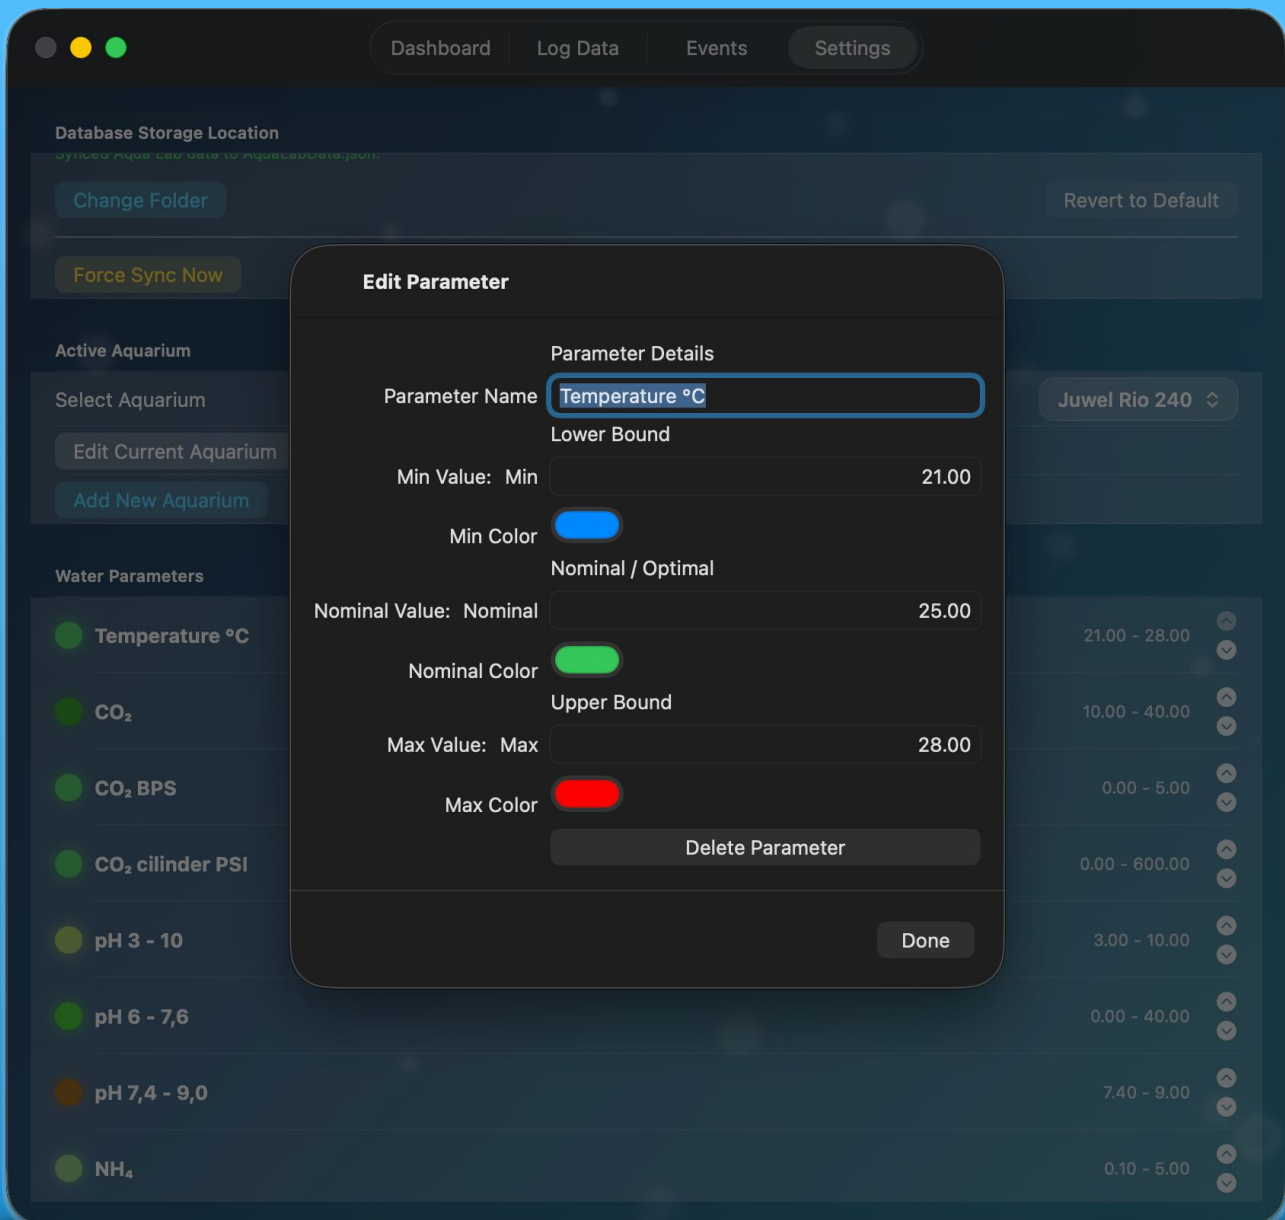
Dashboard Log Data Events Settings

Database Storage Location

Synced Aqua Lab data to AquaLabData.json.

Change Folder

Revert to Default

Force Sync Now

Active Aquarium

Select Aquarium

Juwel Rio 240

Edit Current Aquarium

Add New Aquarium

Water Parameters

Temperature °C 21.00 - 28.00

$CO_2$ 10.00 - 40.00

$CO_2$ BPS 0.00 - 5.00

$CO_2$ cilinder PSI 0.00 - 600.00

pH 3 - 10 3.00 - 10.00

pH 6 - 7,6 0.00 - 40.00

pH 7,4 - 9,0 7.40 - 9.00

$NH_4$ 0.10 - 5.00

Edit Parameter

Parameter Details

Parameter Name Temperature °C

Lower Bound

Min Value: Min 21.00

Min Color

Nominal / Optimal

Nominal Value: Nominal 25.00

Nominal Color

Upper Bound

Max Value: Max 28.00

Max Color

Delete Parameter

Done